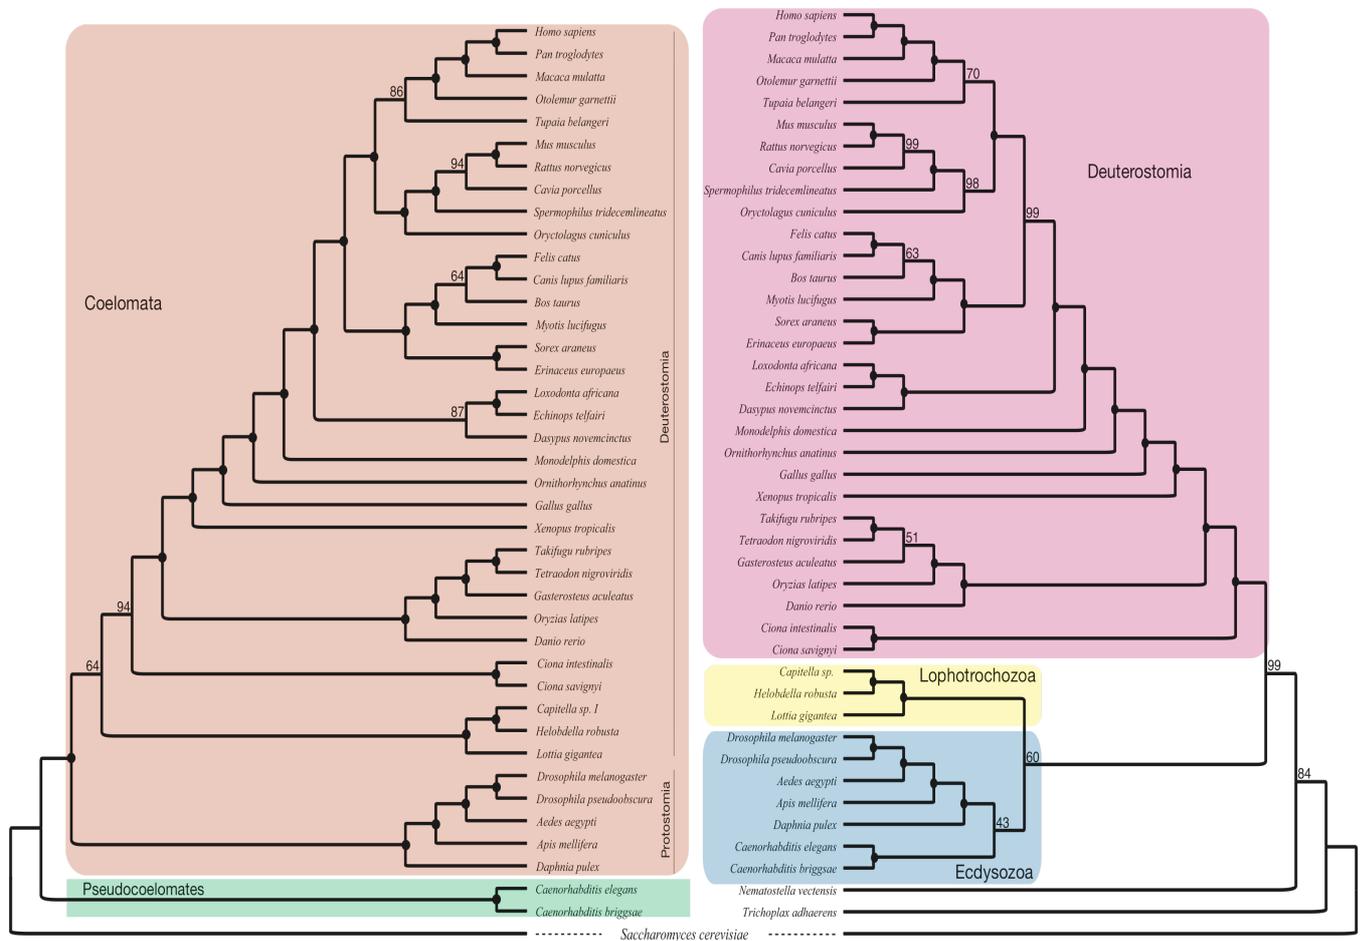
Coelomata

86
94
64
87
94
64

Homo sapiens
Pan troglodytes
Macaca mulatta
Otolemur garnettii
Tupaia belangeri
Mus musculus
Rattus norvegicus
Cavia porcellus
Spermophilus tridecemlineatus
Oryctolagus cuniculus
Felis catus
Canis lupus familiaris
Bos taurus
Myotis lucifugus
Sorex araneus
Erinaceus europaeus
Loxodonta africana
Echinops telfairi
Dasypus novemcinctus
Monodelphis domestica
Ornithorhynchus anatinus
Gallus gallus
Xenopus tropicalis
Takifugu rubripes
Tetraodon nigroviridis
Gasterosteus aculeatus
Oryzias latipes
Danio rerio
Ciona intestinalis
Ciona savignyi
Capitella sp. I
Helobdella robusta
Lottia gigantea
Drosophila melanogaster
Drosophila pseudoobscura
Aedes aegypti
Apis mellifera
Daphnia pulex

Deuterostomia
Protostomia

Pseudocoelomates
Caenorhabditis elegans
Caenorhabditis briggsae

Saccharomyces cerevisiae

Homo sapiens
Pan troglodytes
Macaca mulatta
Otolemur garnettii
Tupaia belangeri
Mus musculus
Rattus norvegicus
Cavia porcellus
Spermophilus tridecemlineatus
Oryctolagus cuniculus
Felis catus
Canis lupus familiaris
Bos taurus
Myotis lucifugus
Sorex araneus
Erinaceus europaeus
Loxodonta africana
Echinops telfairi
Dasypus novemcinctus
Monodelphis domestica
Ornithorhynchus anatinus
Gallus gallus
Xenopus tropicalis
Takifugu rubripes
Tetraodon nigroviridis
Gasterosteus aculeatus
Oryzias latipes
Danio rerio
Ciona intestinalis
Ciona savignyi

70
99
98
99
63
51

Deuterostomia

Capitella sp.
Helobdella robusta
Lottia gigantea

Lophotrochozoa

Drosophila melanogaster
Drosophila pseudoobscura
Aedes aegypti
Apis mellifera
Daphnia pulex
Caenorhabditis elegans
Caenorhabditis briggsae

Ecdysozoa

60
43
99
84

Nematostella vectensis
Trichoplax adhaerens